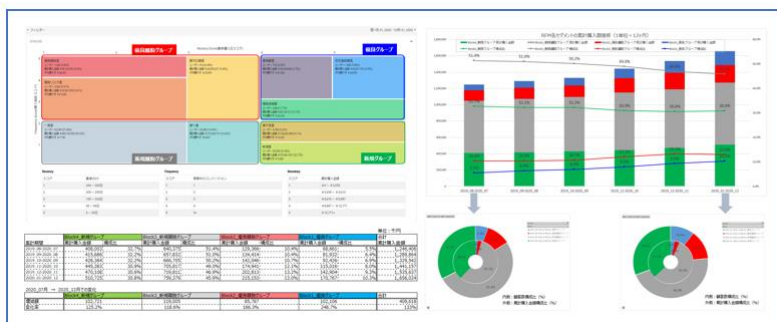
優良離脱グループ
優良グループ
新規離脱グループ
新規グループ

単位：千円

| 集計期間 | Block1_新規グループ 累計購入金額 | 構成比 | Block2_新規離脱グループ 累計購入金額 | 構成比 | Block3_優良離脱グループ 累計購入金額 | 構成比 | Block4_優良グループ 累計購入金額 | 構成比 | 合計 累計購入金額 |
|---|---|---|---|---|---|---|---|---|---|
| 2019_09-2020_05 | 408,003 | 32.7% | 640,770 | 51.4% | 129,366 | 10.4% | 68,661 | 5.5% | 1,246,800 |
| 2019_09-2020_06 | 415,686 | 32.3% | 657,832 | 51.1% | 134,619 | 10.4% | 81,532 | 6.3% | 1,289,664 |
| 2019_09-2020_07 | 423,345 | 32.0% | 666,709 | 50.3% | 142,086 | 10.7% | 92,426 | 6.9% | 1,324,562 |
| 2019_10-2020_08 | 445,265 | 30.9% | 700,617 | 48.6% | 174,441 | 12.1% | 115,036 | 8.0% | 1,441,157 |
| 2019_10-2020_11 | 470,108 | 30.6% | 735,811 | 46.9% | 202,813 | 12.9% | 142,904 | 9.2% | 1,551,673 |
| 2019_10-2020_12 | 502,725 | 30.3% | 756,274 | 45.6% | 225,237 | 13.6% | 175,767 | 10.6% | 1,656,018 |

2020_07月 → 2020_12月での変化

| | Block1_新規グループ | Block2_新規離脱グループ | Block3_優良離脱グループ | Block4_優良グループ | 合計 |
|---|---|---|---|---|---|
| 増減額 | 102,721 | 115,503 | 95,787 | 102,106 | 409,616 |
| 変化率 | 125.2% | 118.6% | 186.0% | 246.7% | 133% |

内側：顧客数構成比（%）
外側：累計購入金額構成比（%）

内側：顧客数構成比（%）
外側：累計購入金額構成比（%）